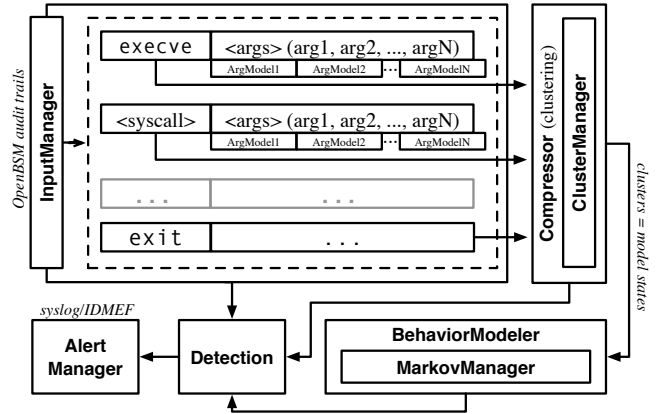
OpenBSM audit trails

InputManager

execve
<args> (arg1, arg2, ..., argN)
ArgModel1
ArgModel2
...
ArgModelN

<syscall>
<args> (arg1, arg2, ..., argN)
ArgModel1
ArgModel2
...
ArgModelN

...
...

exit
...

Compressor (clustering)
ClusterManager

clusters = model states

syslog/IDMEF

Alert Manager

Detection

BehaviorModeler
MarkovManager